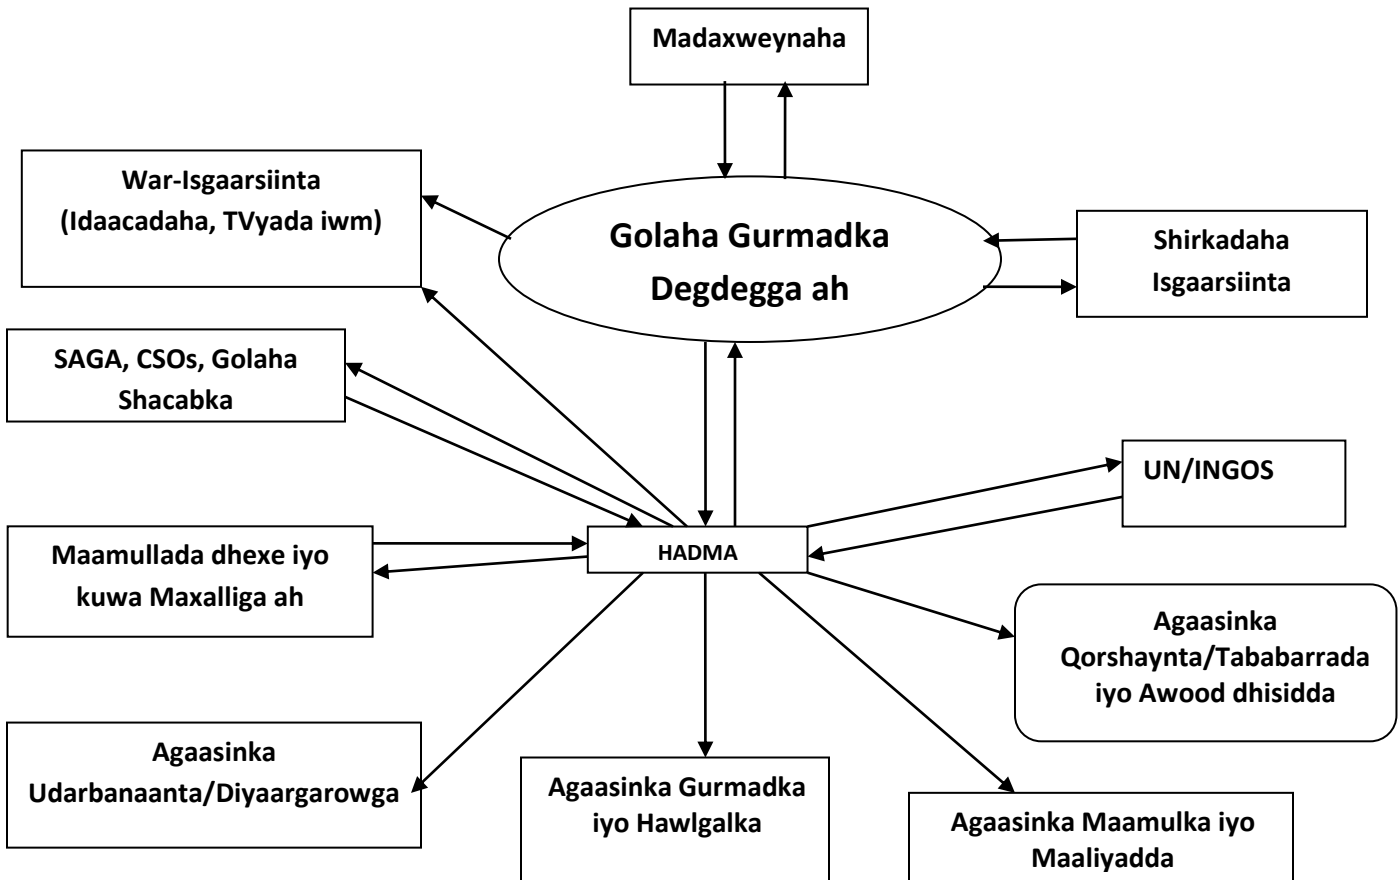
Madaxweynaha

War-Isgaarsiinta (Idaacadaha, TVyada iwm)

Golaha Gurmadka Degdegga ah

Shirkadaha Isgaarsiinta

SAGA, CSOs, Golaha Shacabka

UN/INGOS

HADMA

Maamullada dhexe iyo kuwa Maxalliga ah

Agaasinka Qorshaynta/Tababarrada iyo Awood dhisidda

Agaasinka Udarbanaanta/Diyaargarowga

Agaasinka Gurmadka iyo Hawlgalka

Agaasinka Maamulka iyo Maaliyadda